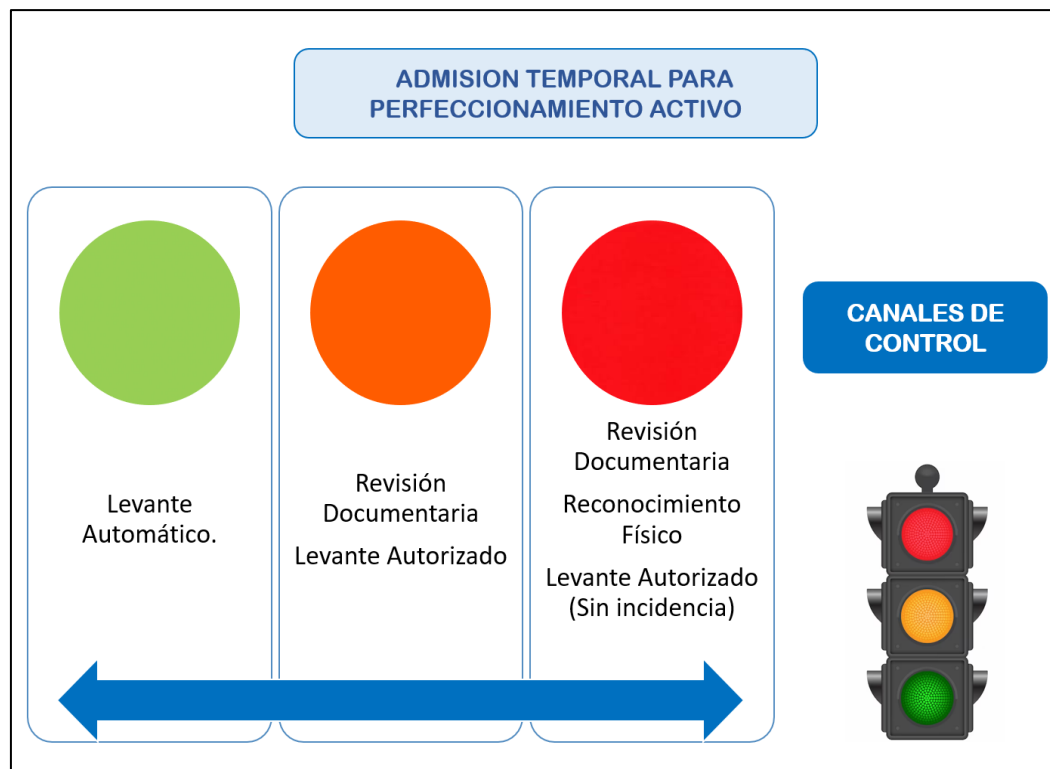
ADMISION TEMPORAL PARA PERFECCIONAMIENTO ACTIVO

Levante Automático.

Revisión Documentaria

Levante Autorizado

Revisión Documentaria

Reconocimiento Físico

Levante Autorizado (Sin incidencia)

CANALES DE CONTROL